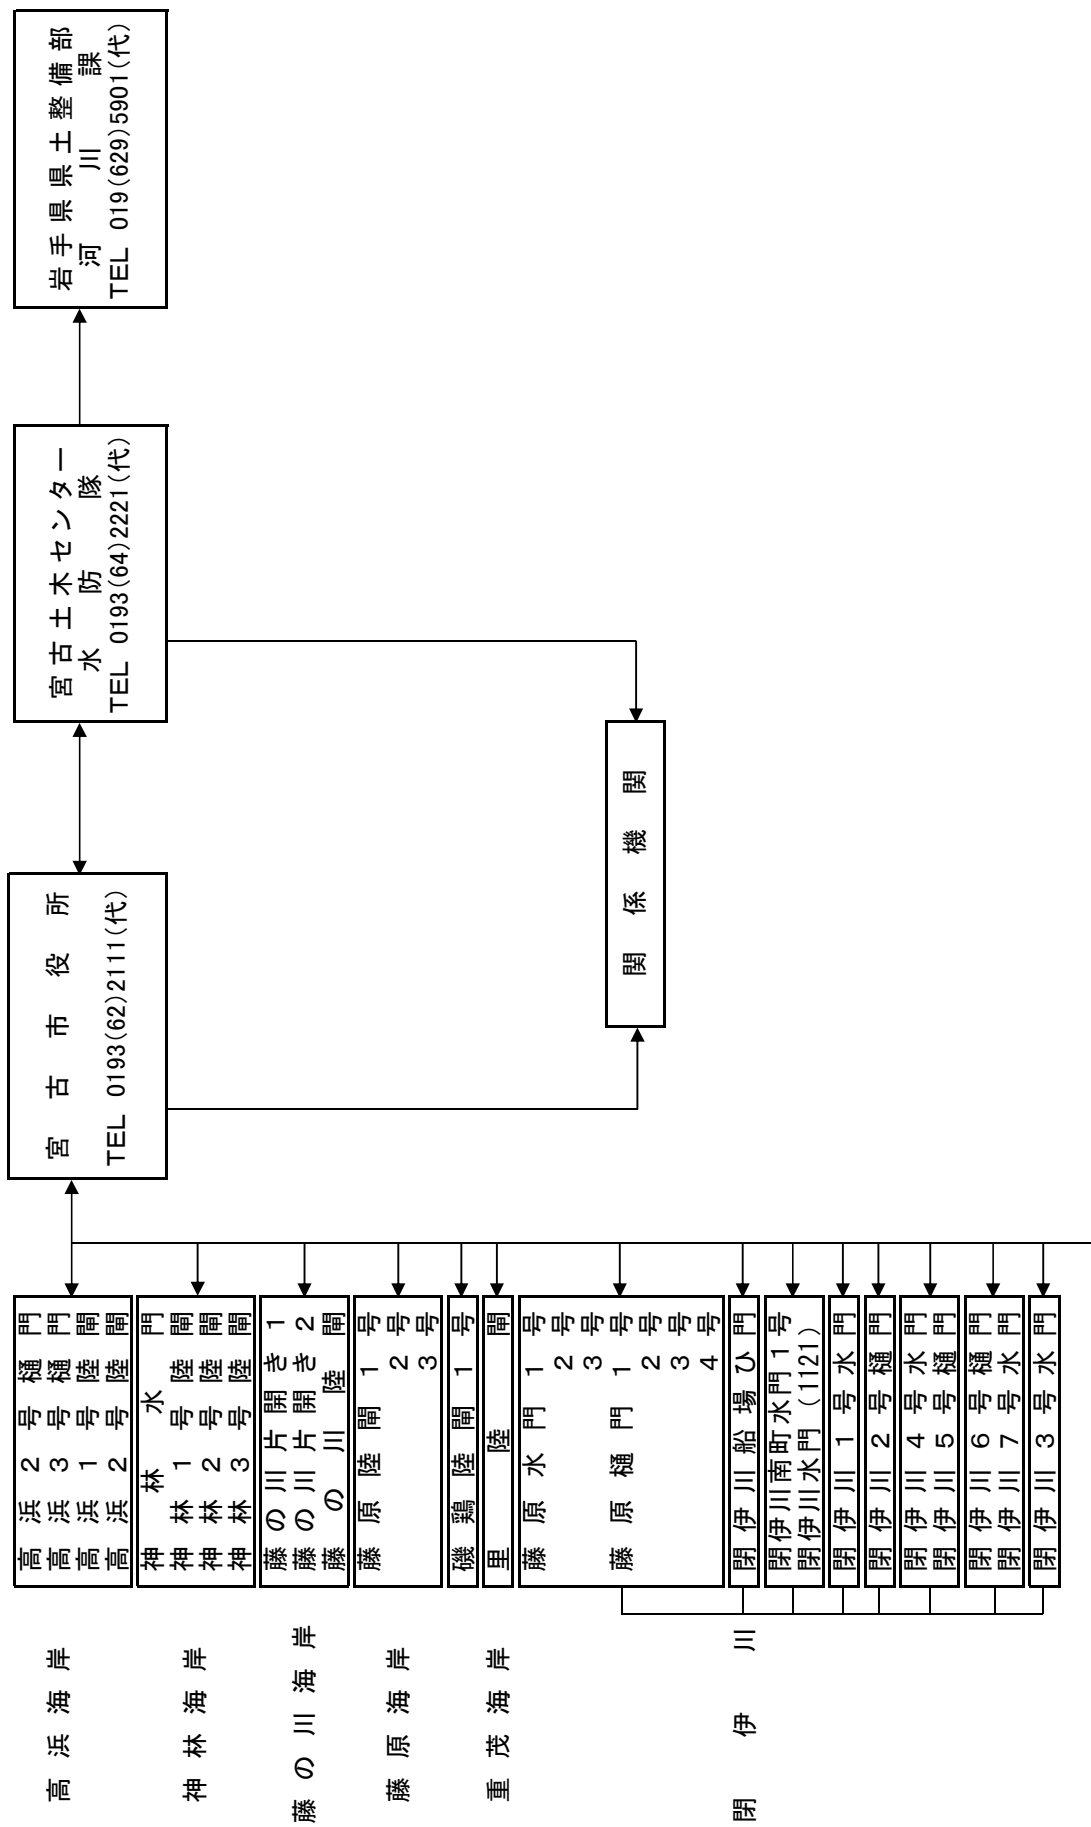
岩手県県土整備部
河川課
TEL 019(629)5901(代)

宮古土木センター
水防隊
TEL 0193(64)2221(代)

宮古市役所
TEL 0193(62)2111(代)

関係機関

高浜海岸
高浜2号樋門
高浜3号樋門
高浜1号陸閘
高浜2号陸閘

神林海岸
神林水門
神林1号陸閘
神林2号陸閘
神林3号陸閘

藤の川海岸
藤の川片開き1
藤の川片開き2
藤の川陸閘

藤原海岸
藤原陸閘1号
2号
3号

重茂海岸
磯鶏陸閘1号
里陸閘

閉伊川
藤原水門1号
2号
3号
藤原樋門1号
2号
3号
4号
閉伊川船場ひ門
閉伊川南町水門1号
閉伊川水門(1121)
閉伊川1号水門
閉伊川2号樋門
閉伊川4号水門
閉伊川5号樋門
閉伊川6号樋門
閉伊川7号水門
閉伊川3号水門